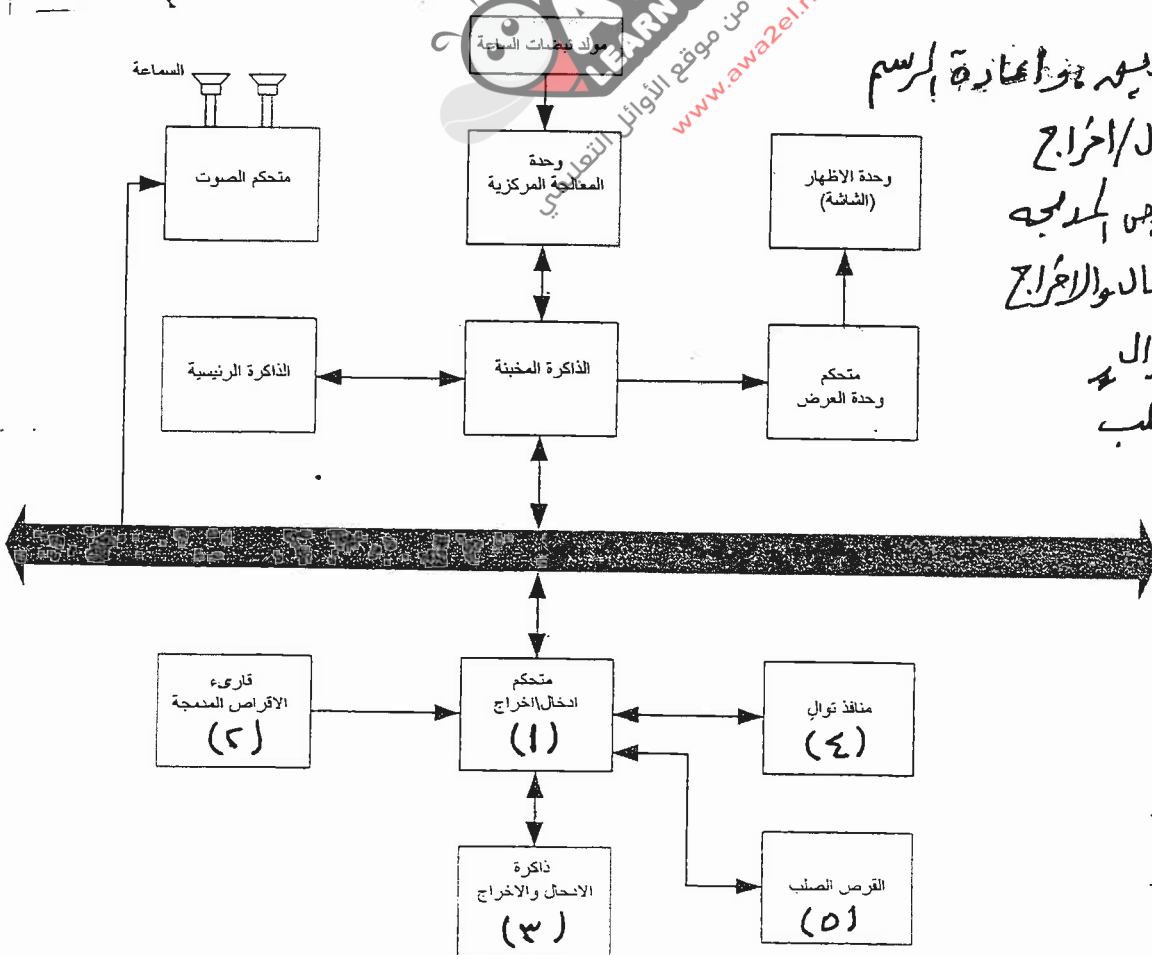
مولد نبضات الساعة

LEARN

من موقع الأوائل التعليمي
www.awa2el.net

السماعة

متحكم الصوت

وحدة
المعالجة المركزية

وحدة الاظهار
(الشاشة)

الذاكرة الرئيسية

الذاكرة المخبئة

متحكم
وحدة العرض

قارىء
الاقراص المدمجة
(٢)

متحكم
ادخال/اخراج
(١)

منافذ توالي
(٤)

ذاكرة
الادخال والاخراج
(٣)

القرص الصلب
(٥)

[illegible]يبه نو اعادة الرسم
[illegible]ل/اخراج
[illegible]ص المدمجه
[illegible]سال والاخراج
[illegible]ال
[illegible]لب